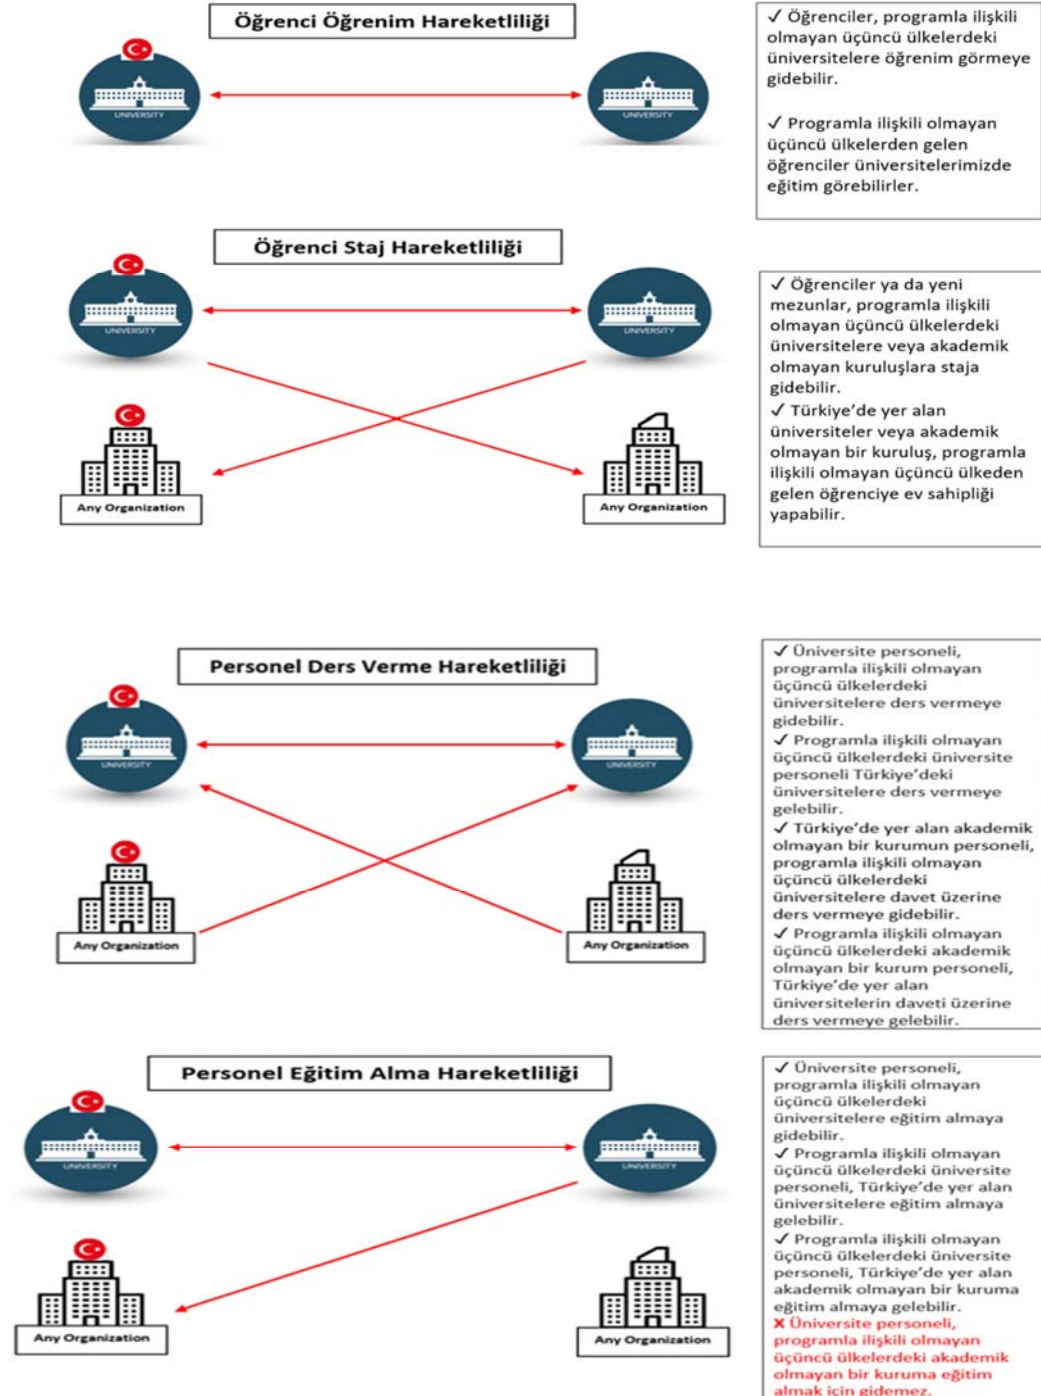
Öğrenci Öğrenim Hareketliliği

UNIVERSITY

UNIVERSITY

✓ Öğrenciler, programla ilişkili olmayan üçüncü ülkelerdeki üniversitelere öğrenim görmeye gidebilir.

✓ Programla ilişkili olmayan üçüncü ülkelerden gelen öğrenciler üniversitelerimizde eğitim görebilirler.

Öğrenci Staj Hareketliliği

UNIVERSITY

UNIVERSITY

Any Organization

Any Organization

✓ Öğrenciler ya da yeni mezunlar, programla ilişkili olmayan üçüncü ülkelerdeki üniversitelere veya akademik olmayan kuruluşlara staja gidebilir.
✓ Türkiye'de yer alan üniversiteler veya akademik olmayan bir kuruluş, programla ilişkili olmayan üçüncü ülkeden gelen öğrenciye ev sahipliği yapabilir.

Personel Ders Verme Hareketliliği

UNIVERSITY

UNIVERSITY

Any Organization

Any Organization

✓ Üniversite personeli, programla ilişkili olmayan üçüncü ülkelerdeki üniversitelere ders vermeye gidebilir.
✓ Programla ilişkili olmayan üçüncü ülkelerdeki üniversite personeli Türkiye'deki üniversitelere ders vermeye gelebilir.
✓ Türkiye'de yer alan akademik olmayan bir kurumun personeli, programla ilişkili olmayan üçüncü ülkelerdeki üniversitelere davet üzerine ders vermeye gidebilir.
✓ Programla ilişkili olmayan üçüncü ülkelerdeki akademik olmayan bir kurum personeli, Türkiye'de yer alan üniversitelerin daveti üzerine ders vermeye gelebilir.

Personel Eğitim Alma Hareketliliği

UNIVERSITY

UNIVERSITY

Any Organization

Any Organization

✓ Üniversite personeli, programla ilişkili olmayan üçüncü ülkelerdeki üniversitelere eğitim almaya gidebilir.
✓ Programla ilişkili olmayan üçüncü ülkelerdeki üniversite personeli, Türkiye'de yer alan üniversitelere eğitim almaya gelebilir.
✓ Programla ilişkili olmayan üçüncü ülkelerdeki üniversite personeli, Türkiye'de yer alan akademik olmayan bir kuruma eğitim almaya gelebilir.
✗ Üniversite personeli, programla ilişkili olmayan üçüncü ülkelerdeki akademik olmayan bir kuruma eğitim almak için gidemez.